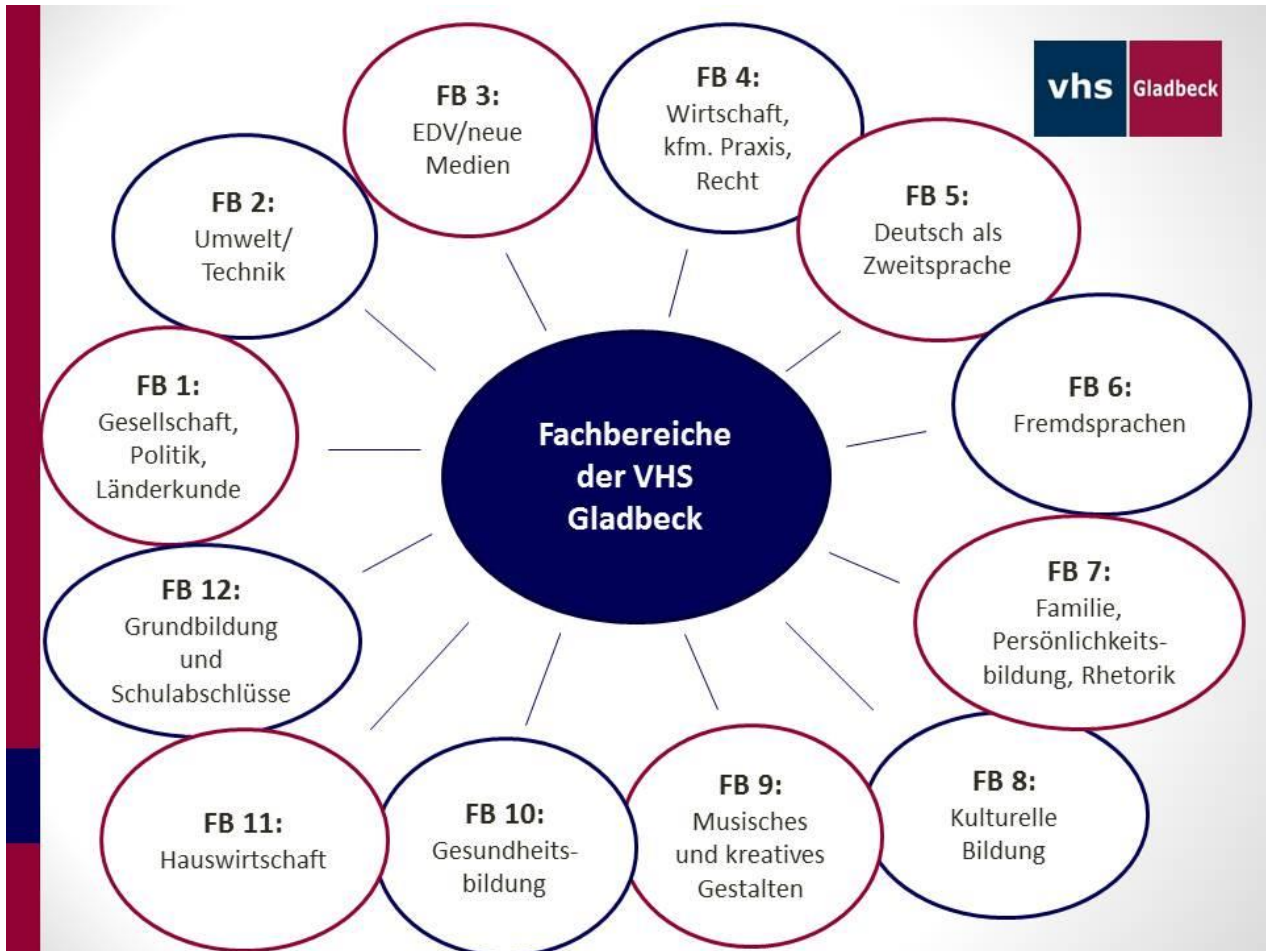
vhs Gladbeck

Fachbereiche der VHS Gladbeck

FB 1:
Gesellschaft, Politik, Länderkunde

FB 2:
Umwelt/ Technik

FB 3:
EDV/neue Medien

FB 4:
Wirtschaft, kfm. Praxis, Recht

FB 5:
Deutsch als Zweitsprache

FB 6:
Fremdsprachen

FB 7:
Familie, Persönlichkeitsbildung, Rhetorik

FB 8:
Kulturelle Bildung

FB 9:
Musisches und kreatives Gestalten

FB 10:
Gesundheitsbildung

FB 11:
Hauswirtschaft

FB 12:
Grundbildung und Schulabschlüsse